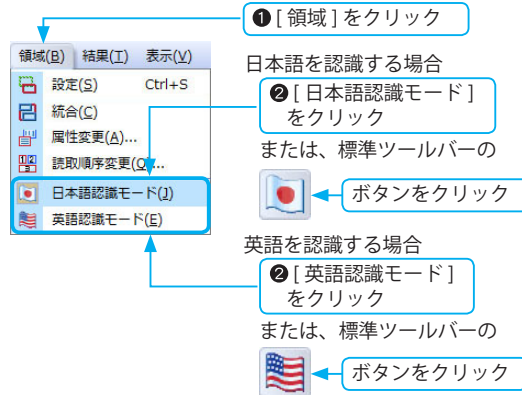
❶ [ 領域 ] をクリック

領域(B) 結果(T) 表示(V)

設定(S) Ctrl+S
統合(C)
属性変更(A)...
読取順序変更(O)...
日本語認識モード(J)
英語認識モード(E)

日本語を認識する場合

❷ [ 日本語認識モード ] をクリック

または、標準ツールバーの

ボタンをクリック

英語を認識する場合

❷ [ 英語認識モード ] をクリック

または、標準ツールバーの

ボタンをクリック